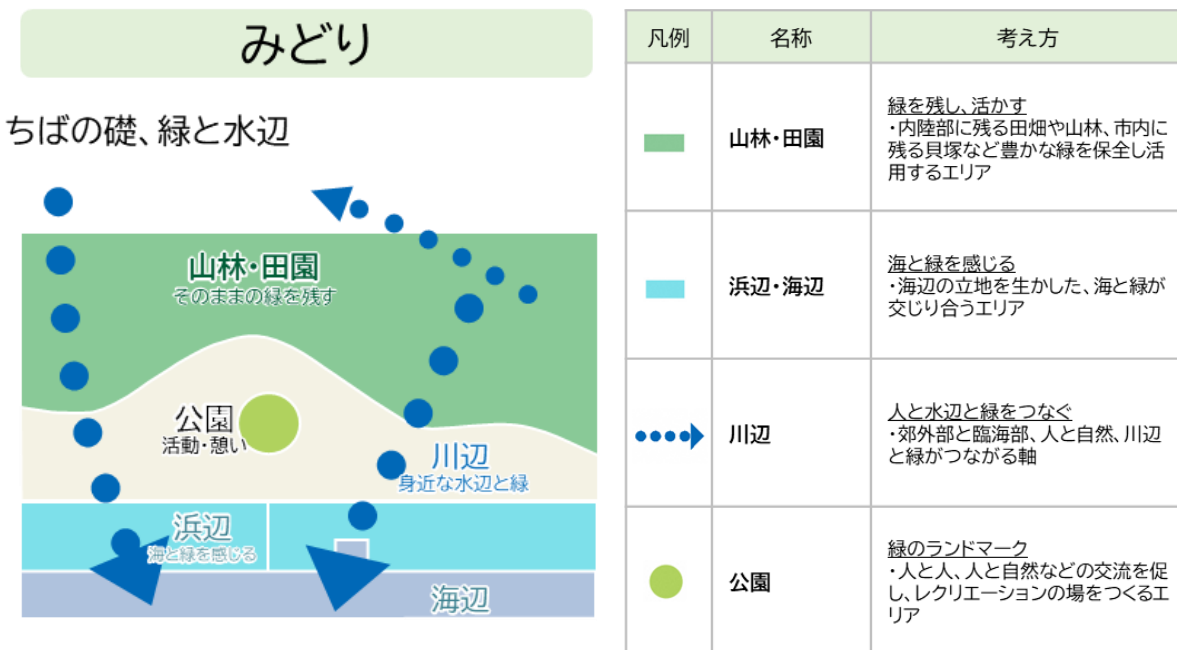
みどり

ちばの礎、緑と水辺

山林・田園
そのままの緑を残す

公園
活動・憩い

川辺
身近な水辺と緑

浜辺
海と緑を感じる

海辺

| 凡例 | 名称 | 考え方 |
|---|---|---|
| | 山林・田園 | 緑を残し、活かす<br>・内陸部に残る田畑や山林、市内に残る貝塚など豊かな緑を保全し活用するエリア |
| | 浜辺・海辺 | 海と緑を感じる<br>・海辺の立地を生かした、海と緑が交じり合うエリア |
| | 川辺 | 人と水辺と緑をつなぐ<br>・郊外部と臨海部、人と自然、川辺と緑がつながる軸 |
| | 公園 | 緑のランドマーク<br>・人と人、人と自然などの交流を促し、レクリエーションの場をつくるエリア |